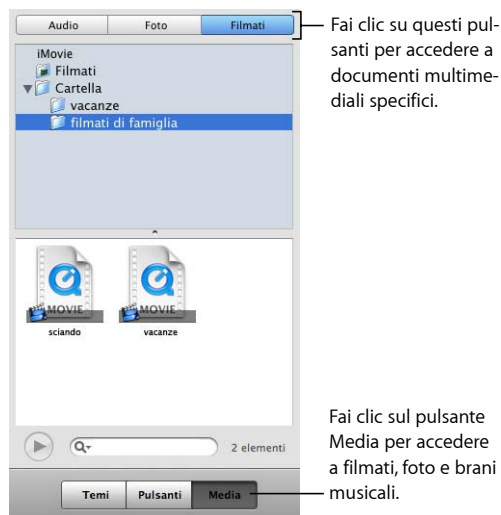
Audio | Foto | Filmati

Fai clic su questi pulsanti per accedere a documenti multimediali specifici.

iMovie
Filmati
Cartella
vacanze
filmati di famiglia

MOVIE
sciando

MOVIE
vacanze

2 elementi

Fai clic sul pulsante Media per accedere a filmati, foto e brani musicali.

Temi | Pulsanti | Media